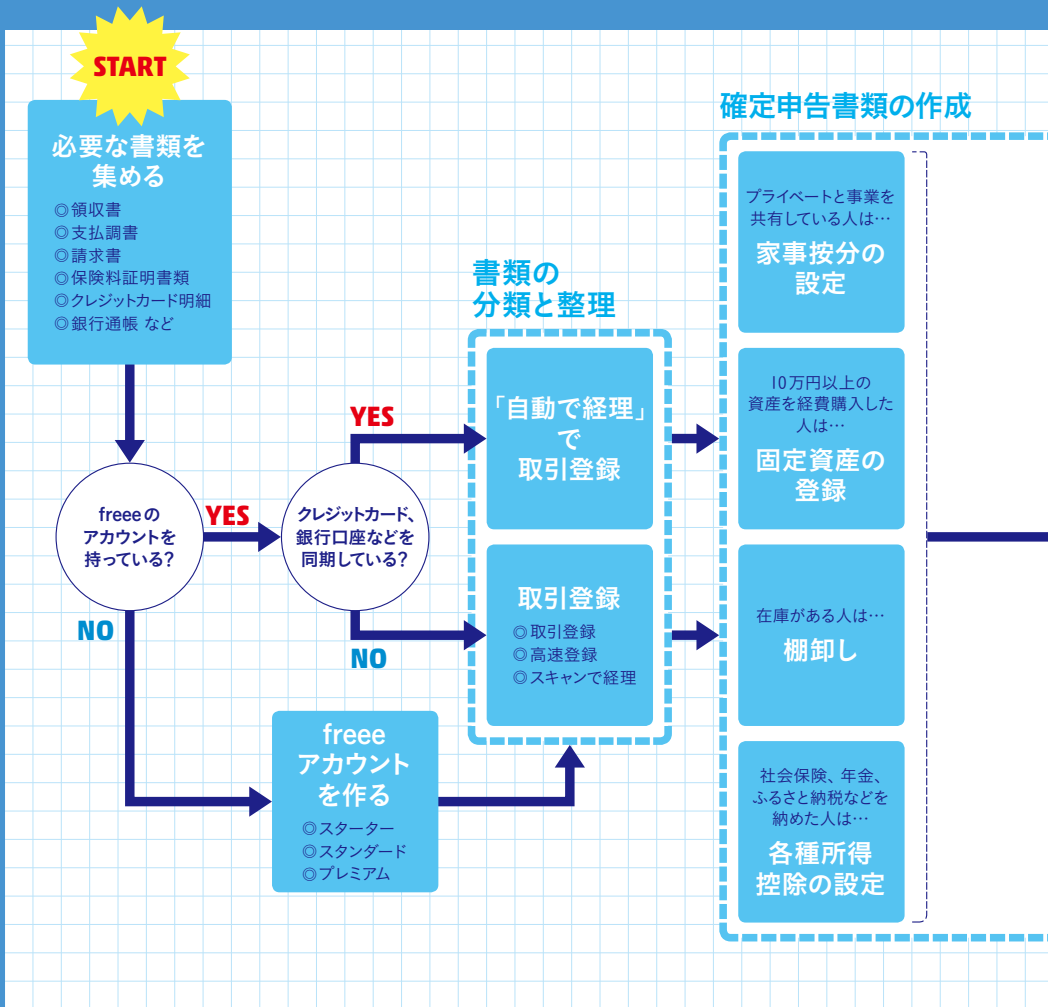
START

必要な書類を集める
◎領収書
◎支払調書
◎請求書
◎保険料証明書類
◎クレジットカード明細
◎銀行通帳 など

freeeのアカウントを持っている?

YES

NO

クレジットカード、銀行口座などを同期している?

YES

NO

freee アカウントを作る
◎スターター
◎スタンダード
◎プレミアム

書類の分類と整理

「自動で経理」で取引登録

取引登録
◎取引登録
◎高速登録
◎スキャンで経理

確定申告書類の作成

プライベートと事業を共有している人は…
家事按分の設定

10万円以上の資産を経費購入した人は…
固定資産の登録

在庫がある人は…
棚卸し

社会保険、年金、ふるさと納税などを納めた人は…
各種所得控除の設定